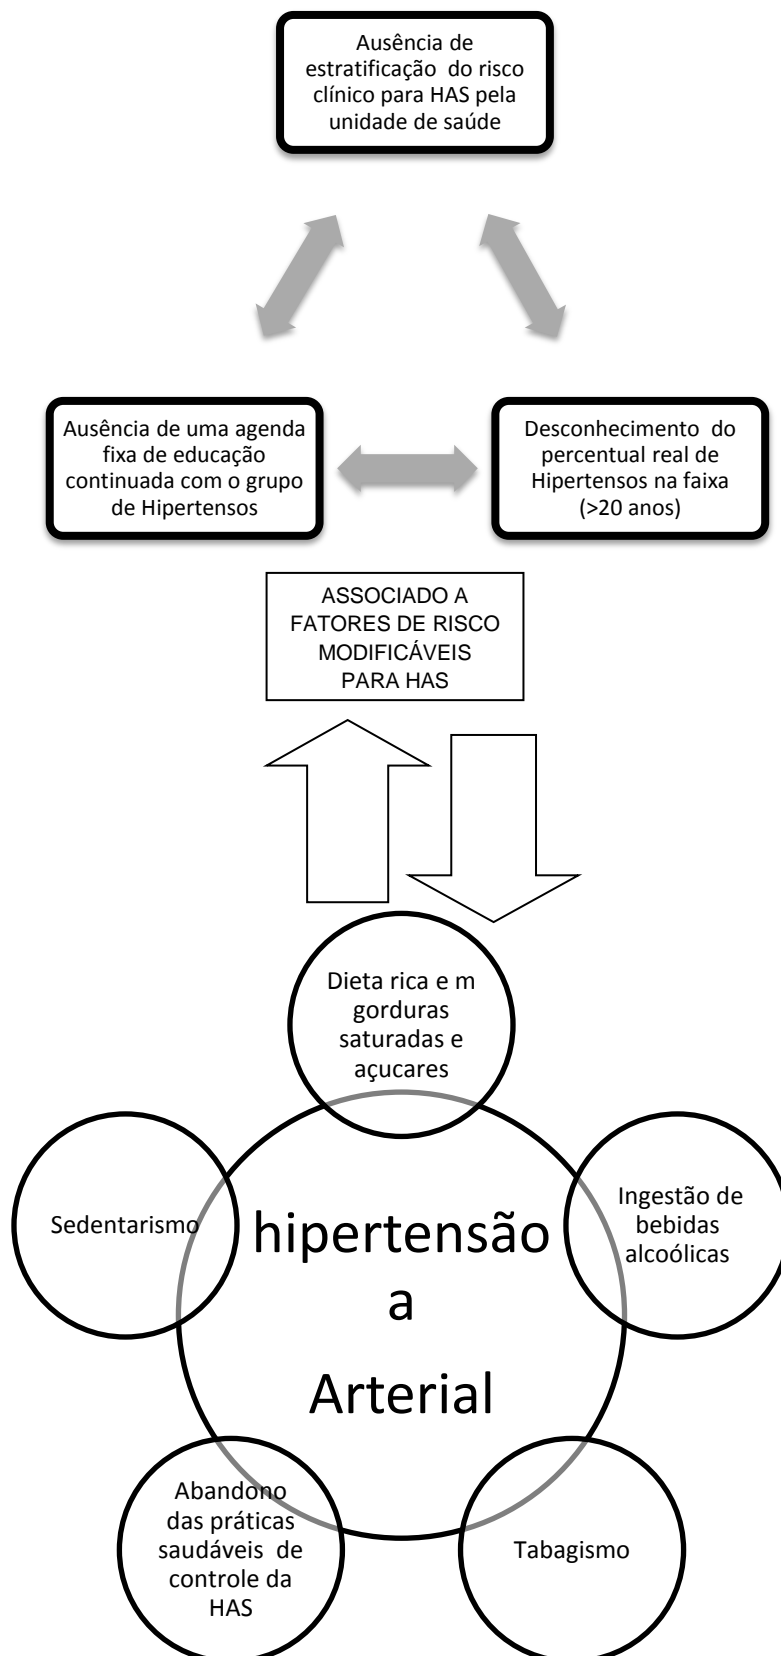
Ausência de estratificação do risco clínico para HAS pela unidade de saúde

Ausência de uma agenda fixa de educação continuada com o grupo de Hipertensos

Desconhecimento do percentual real de Hipertensos na faixa (>20 anos)

ASSOCIADO A FATORES DE RISCO MODIFICÁVEIS PARA HAS

Dieta rica e m gorduras saturadas e açucares

Sedentarismo

hipertensão a Arterial

Ingestão de bebidas alcoólicas

Abandono das práticas saudáveis de controle da HAS

Tabagismo